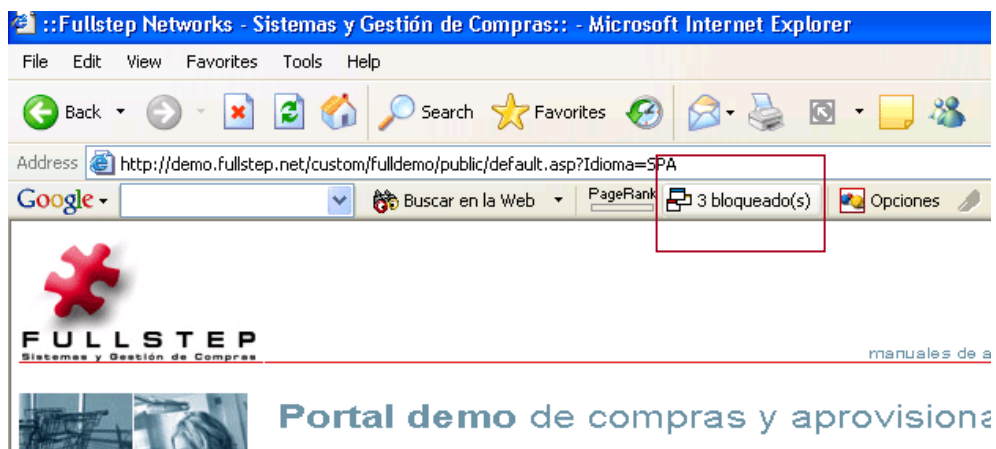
::Fullstep Networks - Sistemas y Gestión de Compras:: - Microsoft Internet Explorer

File Edit View Favorites Tools Help

Back Search Favorites

Address http://demo.fullstep.net/custom/fulldemo/public/default.asp?Idioma=SPA

Google Buscar en la Web PageRank 3 bloqueado(s) Opciones

FULLSTEP
Sistemas y Gestión de Compras

manuales de a

Portal demo de compras y aprovisiona